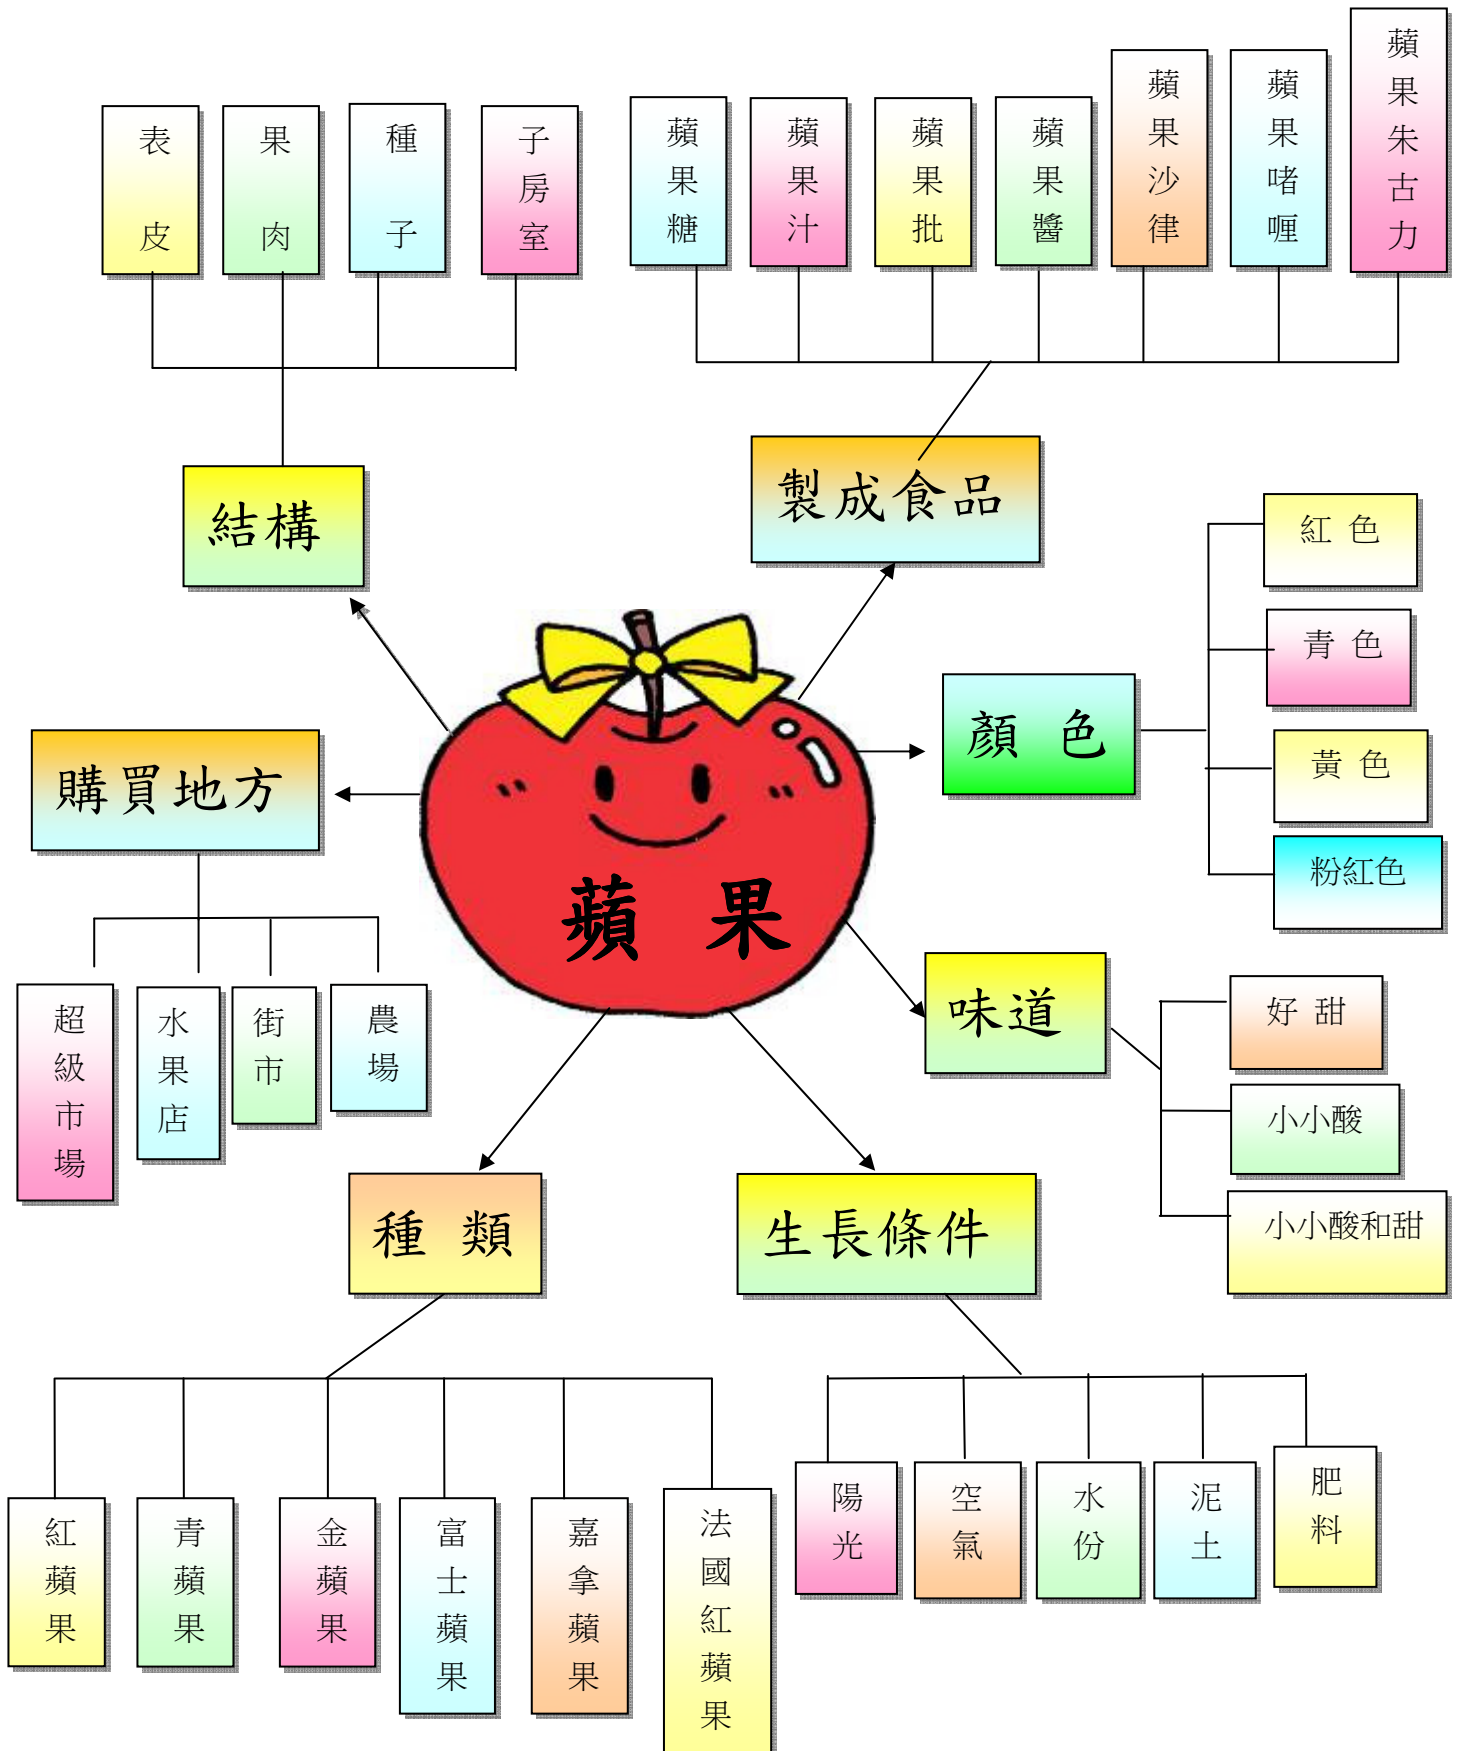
表皮

果肉

種子

子房室

蘋果糖

蘋果汁

蘋果批

蘋果醬

蘋果沙律

蘋果啫喱

蘋果朱古力

結構

製成食品

紅 色

青 色

黃 色

粉紅色

顏 色

購買地方

蘋 果

超級市場

水果店

街市

農場

味道

好 甜

小小酸

小小酸和甜

種 類

生長條件

紅蘋果

青蘋果

金蘋果

富士蘋果

嘉拿蘋果

法國紅蘋果

陽光

空氣

水份

泥土

肥料